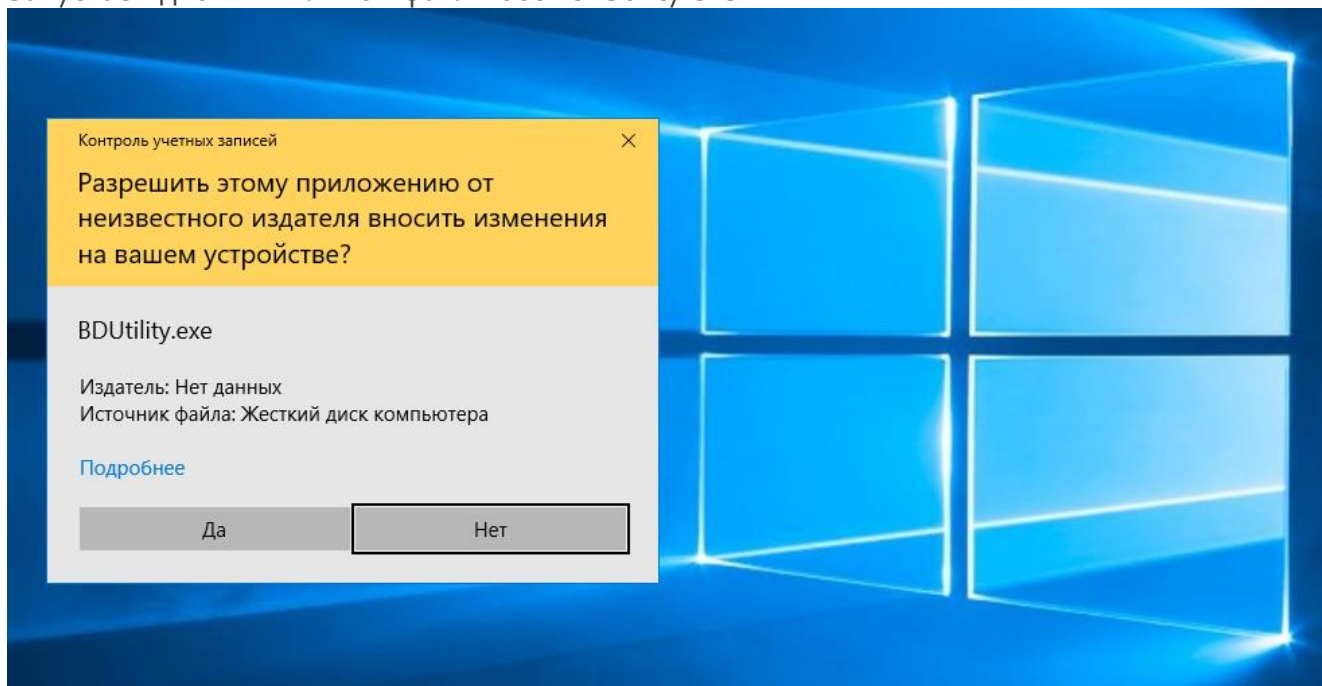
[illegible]

Контроль учетных записей

×

Разрешить этому приложению от неизвестного издателя вносить изменения на вашем устройстве?

BDUtility.exe

Издатель: Нет данных
Источник файла: Жесткий диск компьютера

Подробнее

Да

Нет